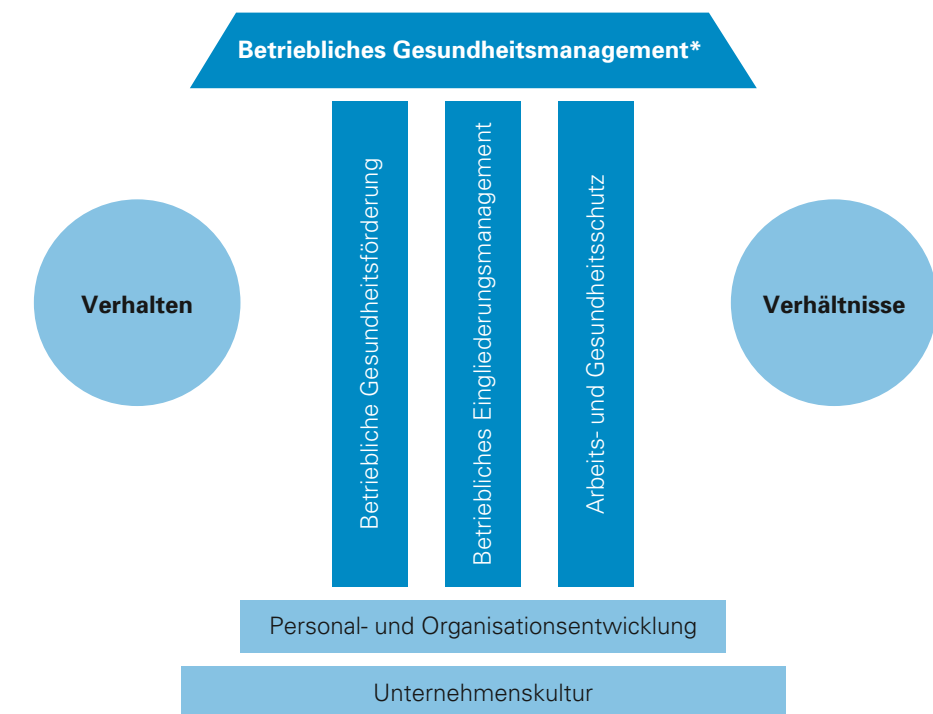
Betriebliches Gesundheitsmanagement*

Verhalten

Betriebliche Gesundheitsförderung

Betriebliches Eingliederungsmanagement

Arbeits- und Gesundheitsschutz

Verhältnisse

Personal- und Organisationsentwicklung

Unternehmenskultur